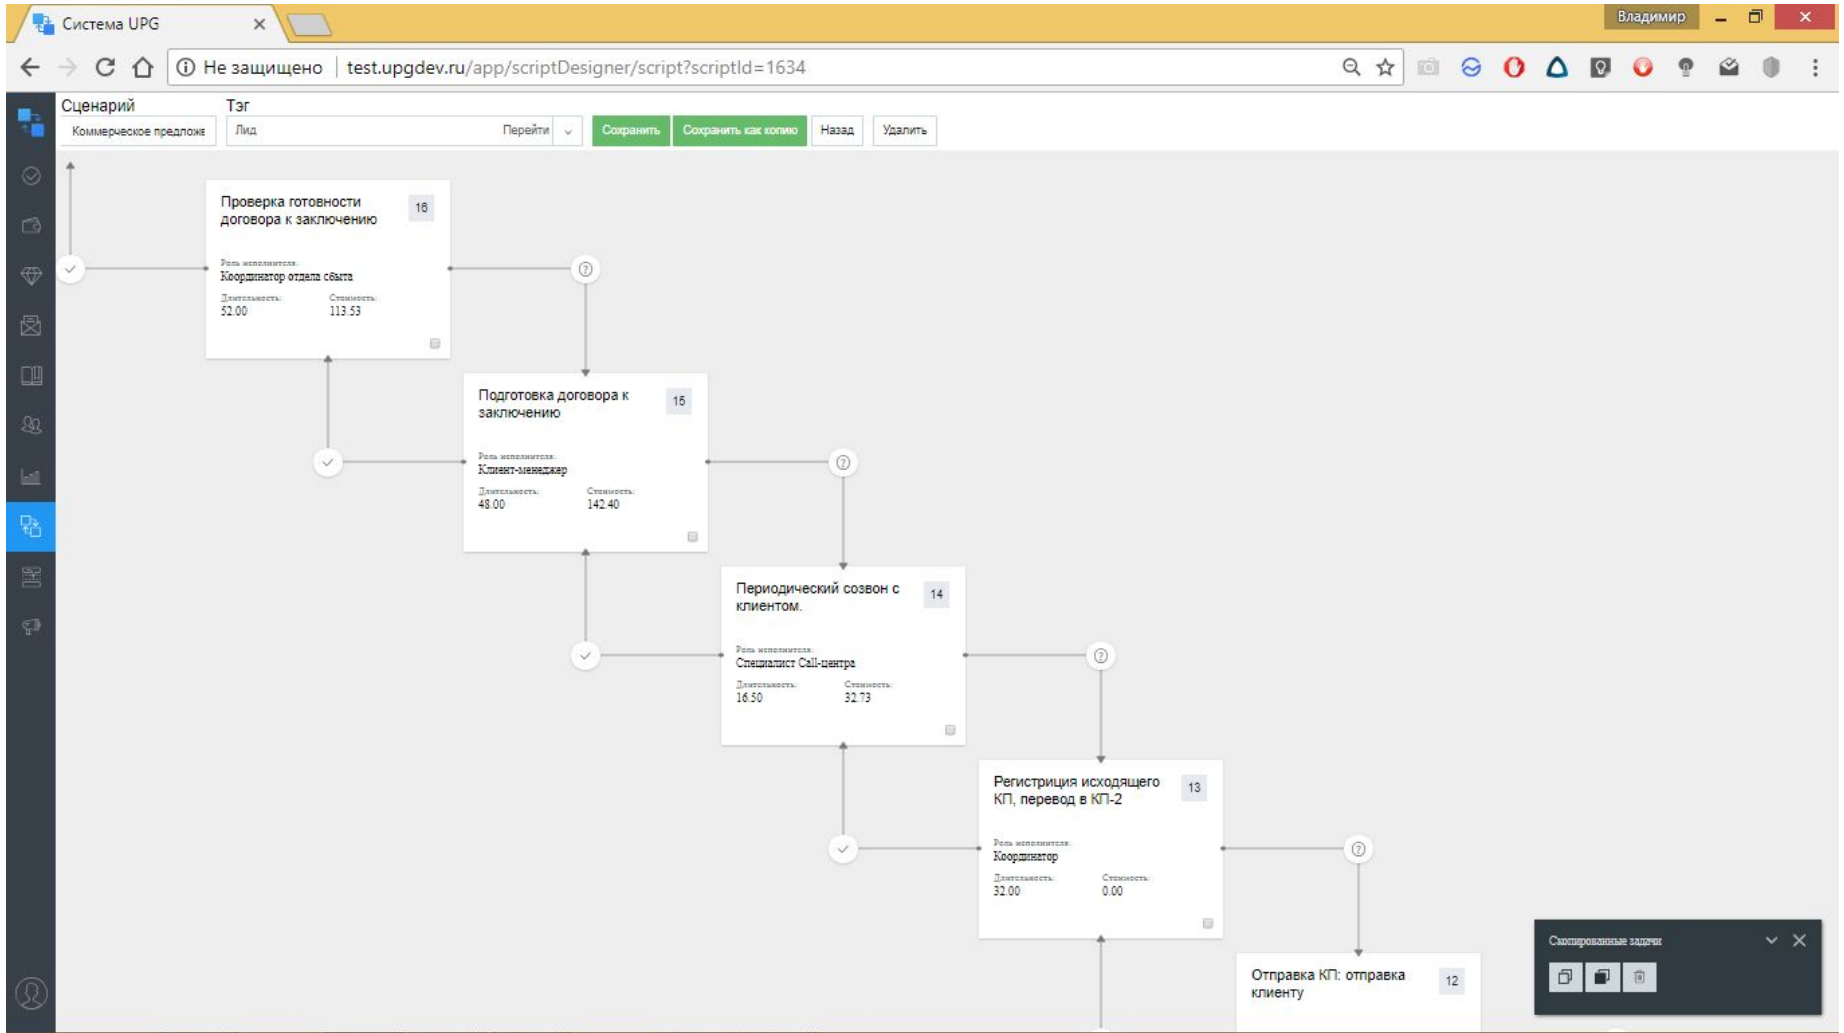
Система UPG ×

Владимир

Не защищено | test.upgdev.ru/app/scriptDesigner/script?scriptId=1634

Сценарий
Коммерческое предложе

Тэг
Лид

Перейти

Сохранить

Сохранить как копию

Назад

Удалить

Проверка готовности договора к заключению
16
Роль исполнителя:
Координатор отдела сбыта
Длительность:
52.00
Стоимость:
113.53

Подготовка договора к заключению
15
Роль исполнителя:
Клиент-менеджер
Длительность:
48.00
Стоимость:
142.40

Периодический созвон с клиентом.
14
Роль исполнителя:
Специалист Call-центра
Длительность:
16.50
Стоимость:
32.73

Регистриция исходящего КП, перевод в КП-2
13
Роль исполнителя:
Координатор
Длительность:
32.00
Стоимость:
0.00

Отправка КП: отправка клиенту
12

Скопированные задачи